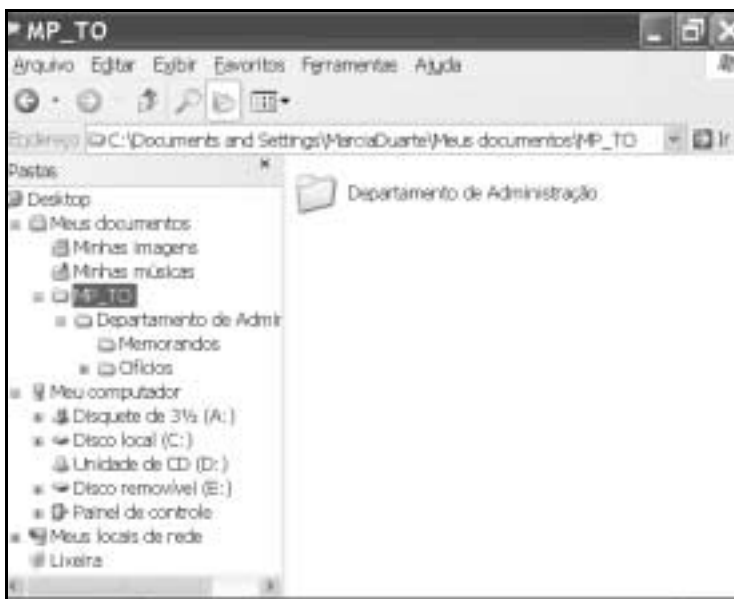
MP_TO

Arquivo Editar Exibir Favoritos Ferramentas Ajuda

Endereço C:\Documents and Settings\MarciaDuarte\Meus documentos\MP_TO Ir

Pastas

Desktop
Meus documentos
Minhas imagens
Minhas músicas
MP_TO
Departamento de Admir
Memorandos
Ofícios
Meu computador
Disquete de 3½ (A:)
Disco local (C:)
Unidade de CD (D:)
Disco removível (E:)
Painel de controle
Meus locais de rede
Lixeira

Departamento de Administração